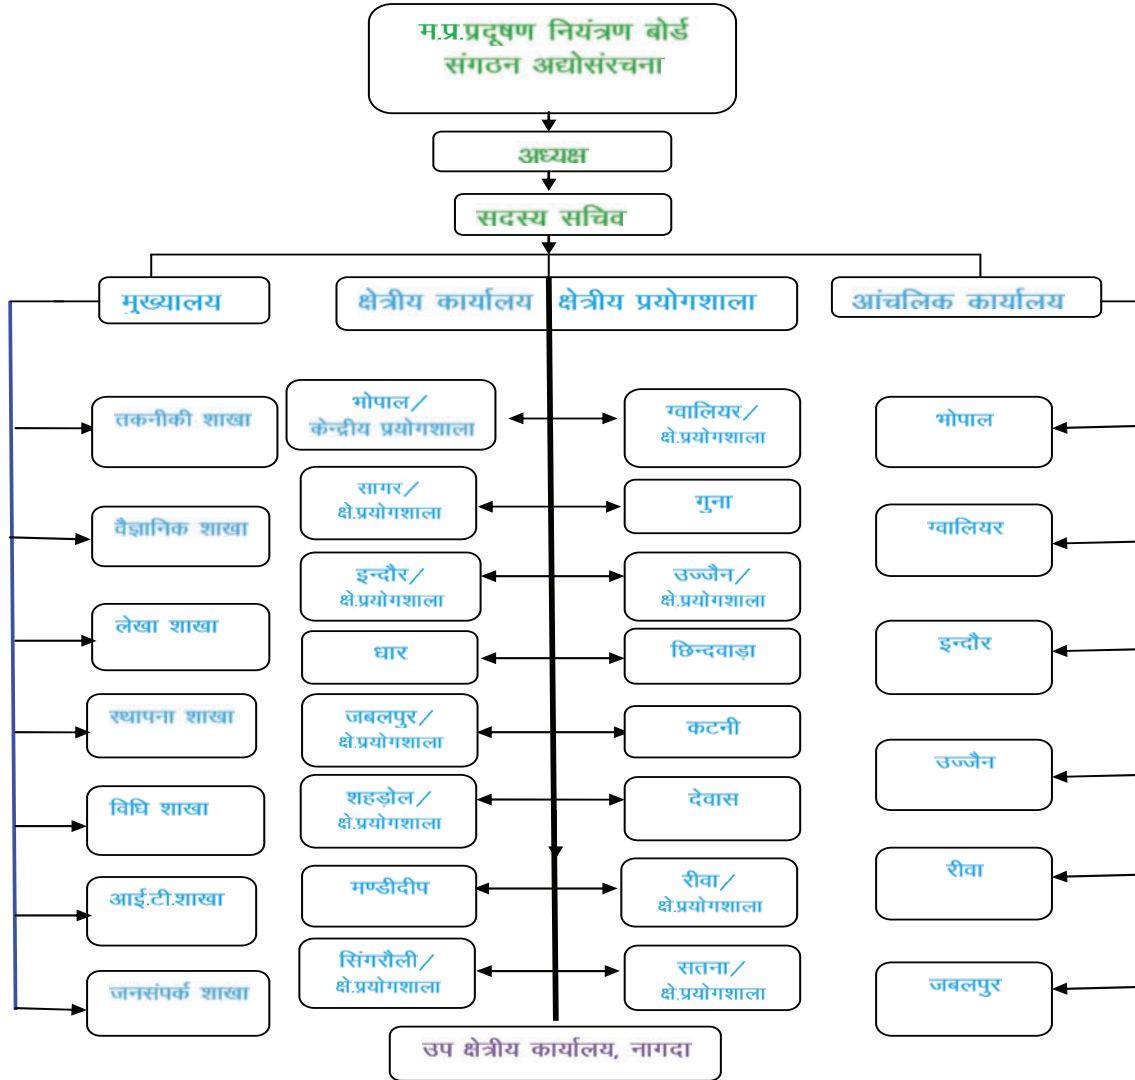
म.प्र.प्रदूषण नियंत्रण बोर्ड
संगठन अद्योसंरचना

अध्यक्ष

सदस्य सचिव

मुख्यालय

क्षेत्रीय कार्यालय क्षेत्रीय प्रयोगशाला

आंचलिक कार्यालय

तकनीकी शाखा

वैज्ञानिक शाखा

लेखा शाखा

स्थापना शाखा

विधि शाखा

आई.टी.शाखा

जनसंपर्क शाखा

भोपाल/ केन्द्रीय प्रयोगशाला

ग्वालियर/ क्षे.प्रयोगशाला

सागर/ क्षे.प्रयोगशाला

गुना

इन्दौर/ क्षे.प्रयोगशाला

उज्जैन/ क्षे.प्रयोगशाला

धार

छिन्दवाड़ा

जबलपुर/ क्षे.प्रयोगशाला

कटनी

शहड़ोल/ क्षे.प्रयोगशाला

देवास

मण्डीदीप

रीवा/ क्षे.प्रयोगशाला

सिंगरौली/ क्षे.प्रयोगशाला

सतना/ क्षे.प्रयोगशाला

भोपाल

ग्वालियर

इन्दौर

उज्जैन

रीवा

जबलपुर

उप क्षेत्रीय कार्यालय, नागदा